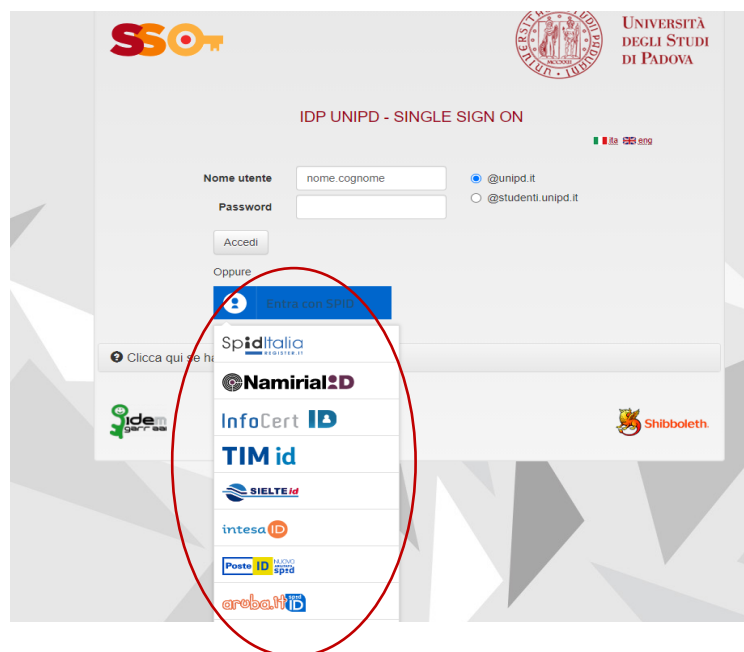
SSO

UNIVERSITÀ DEGLI STUDI DI PADOVA

IDP UNIPD - SINGLE SIGN ON

ita eng

Nome utente nome.cognome

Password

@unipd.it

@studenti.unipd.it

Accedi

Oppure

Entra con SPID

Clicca qui se ha

SpidItalia REGISTER.IT

NamirialID

InfoCert ID

TIM id

SIELTE id

intesa ID

Poste ID NUOVO abilitato spid

aruba.it spid ID

idem garr

Shibboleth.